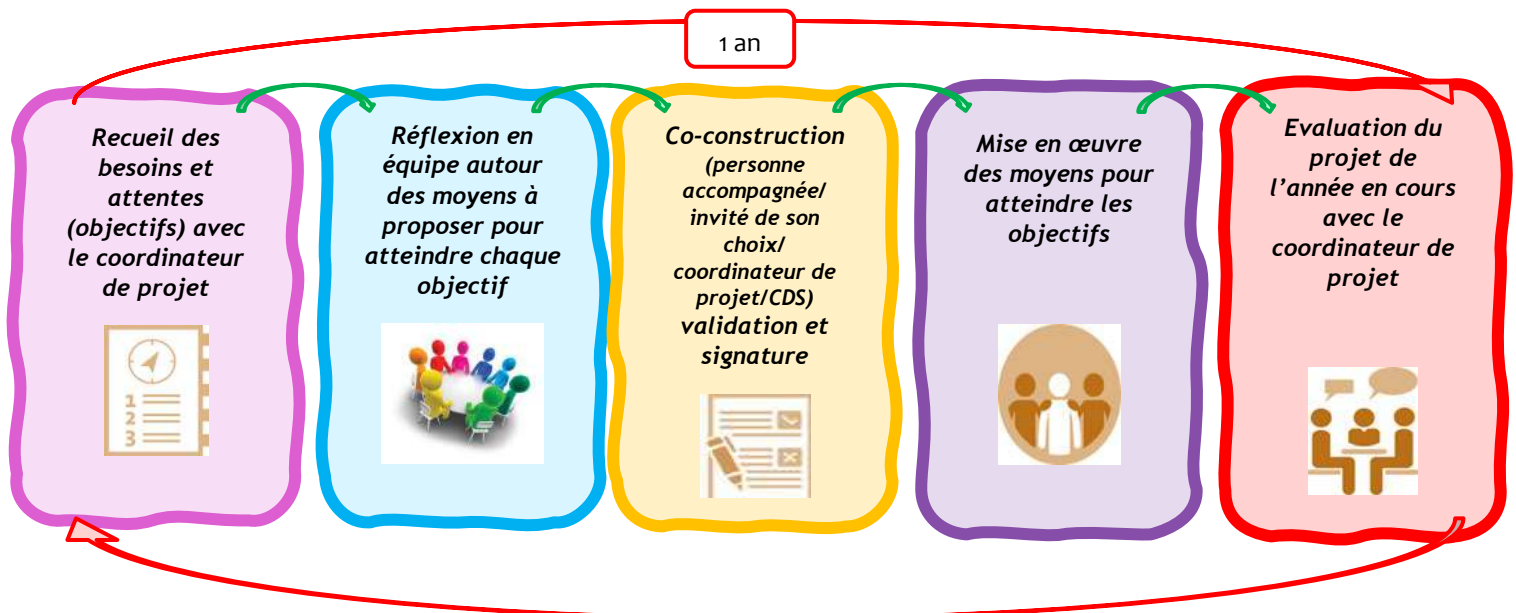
1 an

Recueil des besoins et attentes (objectifs) avec le coordinateur de projet

1
2
3

Réflexion en équipe autour des moyens à proposer pour atteindre chaque objectif

Co-construction (personne accompagnée/ invité de son choix/ coordinateur de projet/CDS) validation et signature

Mise en œuvre des moyens pour atteindre les objectifs

Evaluation du projet de l'année en cours avec le coordinateur de projet